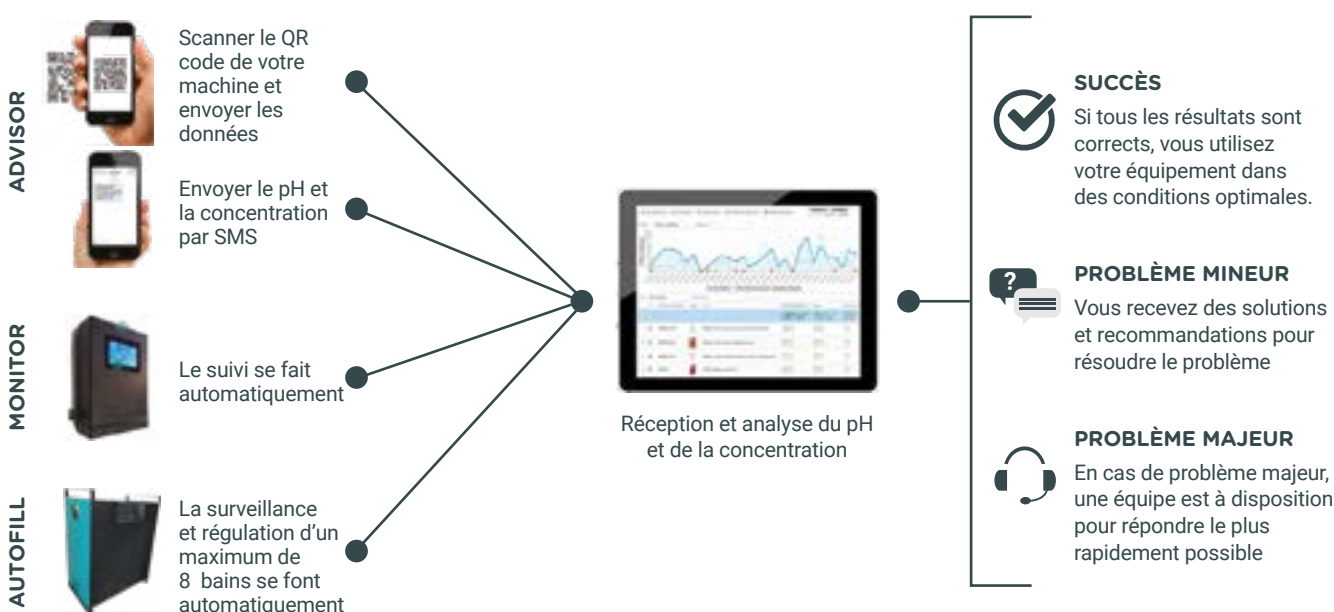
ADVISOR

Scanner le QR code de votre machine et envoyer les données

Envoyer le pH et la concentration par SMS

MONITOR

Le suivi se fait automatiquement

AUTOFILL

La surveillance et régulation d'un maximum de 8 bains se font automatiquement

Réception et analyse du pH et de la concentration

SUCCÈS

Si tous les résultats sont corrects, vous utilisez votre équipement dans des conditions optimales.

?

PROBLÈME MINEUR

Vous recevez des solutions et recommandations pour résoudre le problème

PROBLÈME MAJEUR

En cas de problème majeur, une équipe est à disposition pour répondre le plus rapidement possible